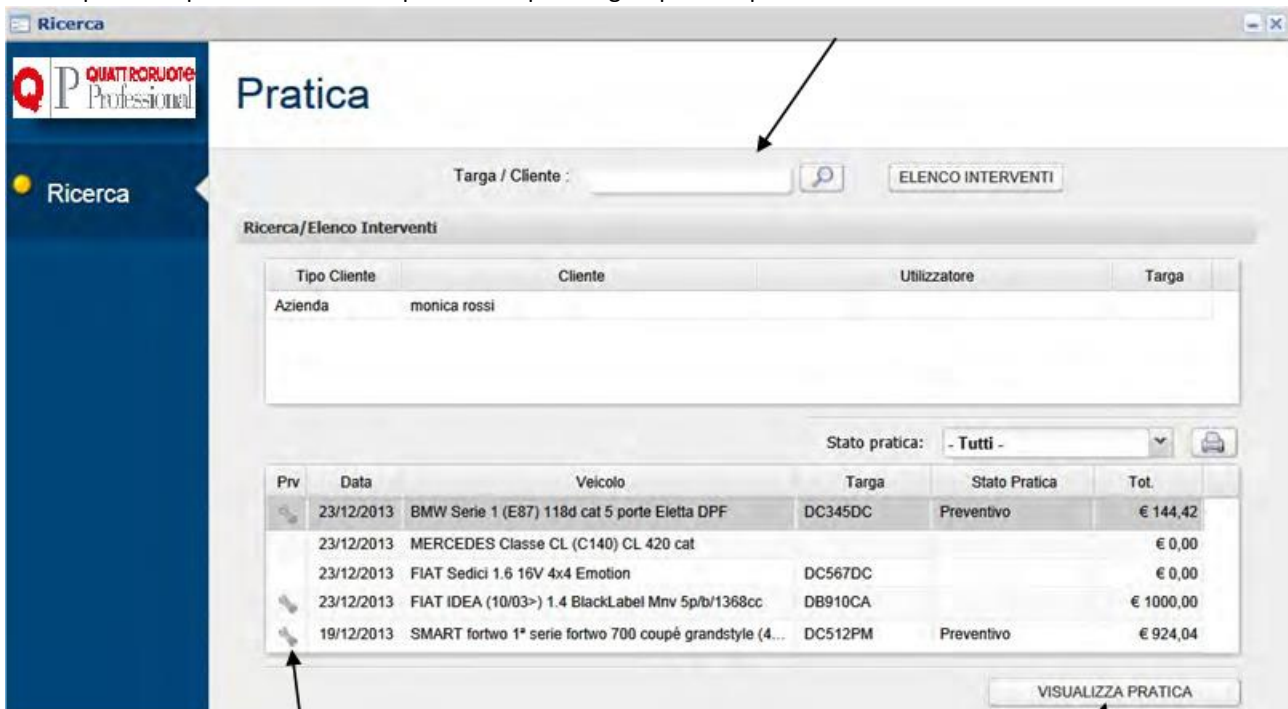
Ricerca

QUATTRORUOTE Professional

Ricerca

Pratica

Targa / Cliente :

ELENCO INTERVENTI

Ricerca/Elenco Interventi

| Tipo Cliente | Cliente | Utilizzatore | Targa |
|---|---|---|---|
| Azienda | monica rossi | | |

Stato pratica: - Tutti -

| Prv | Data | Veicolo | Targa | Stato Pratica | Tot. |
|---|---|---|---|---|---|
| | 23/12/2013 | BMW Serie 1 (E87) 118d cat 5 porte Eletta DPF | DC345DC | Preventivo | € 144,42 |
| | 23/12/2013 | MERCEDES Classe CL (C140) CL 420 cat | | | € 0,00 |
| | 23/12/2013 | FIAT Sedici 1.6 16V 4x4 Emotion | DC567DC | | € 0,00 |
| | 23/12/2013 | FIAT IDEA (10/03>) 1.4 BlackLabel Mnv 5p/b/1368cc | DB910CA | | € 1000,00 |
| | 19/12/2013 | SMART fortwo 1ª serie fortwo 700 coupé grandstyle (4... | DC512PM | Preventivo | € 924,04 |

VISUALIZZA PRATICA